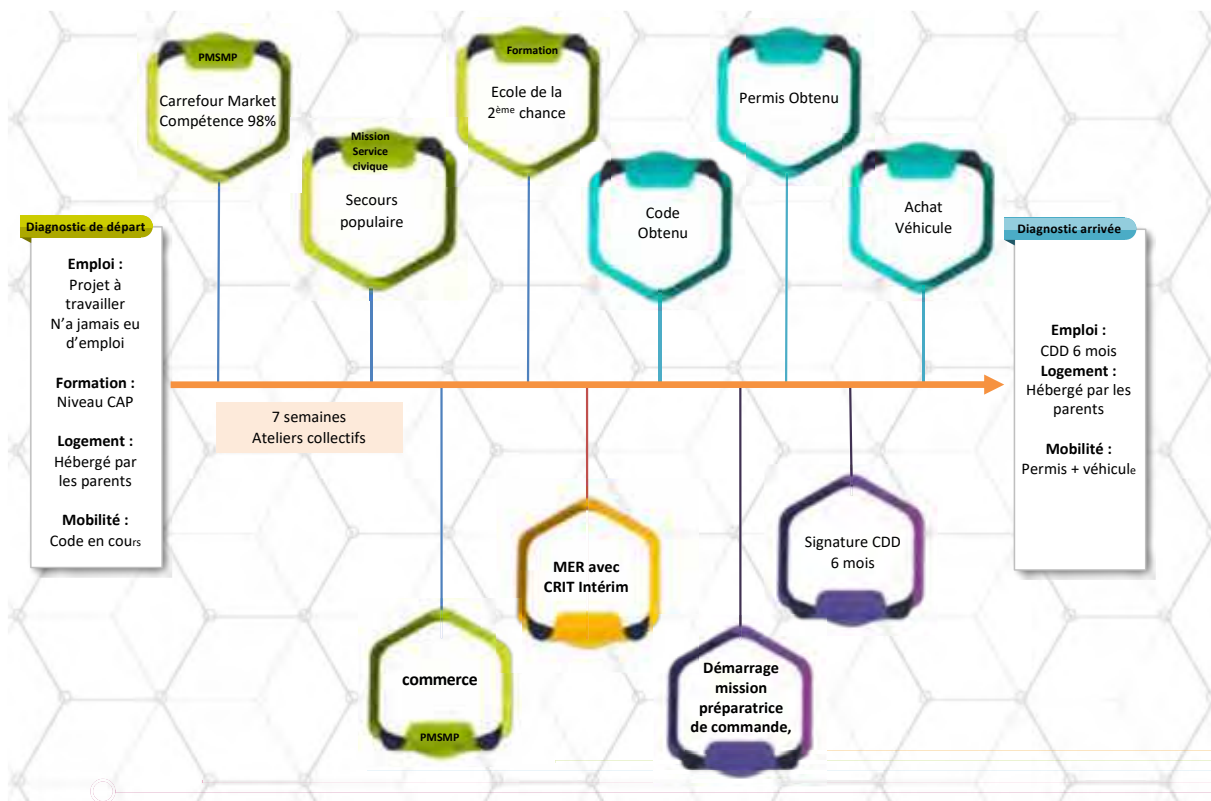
Diagnostic de départ

Emploi :
Projet à travailler
N'a jamais eu d'emploi

Formation :
Niveau CAP

Logement :
Hébergé par les parents

Mobilité :
Code en cours

PMSMP
Carrefour Market
Compétence 98%

Mission Service civique
Secours populaire

Formation
Ecole de la 2ème chance

Code Obtenu

Permis Obtenu

Achat Véhicule

7 semaines
Ateliers collectifs

commerce
PMSMP

MER avec CRIT Intérim

Démarrage mission préparatrice de commande,

Signature CDD 6 mois

Diagnostic arrivée

Emploi :
CDD 6 mois
Logement :
Hébergé par les parents

Mobilité :
Permis + véhicule